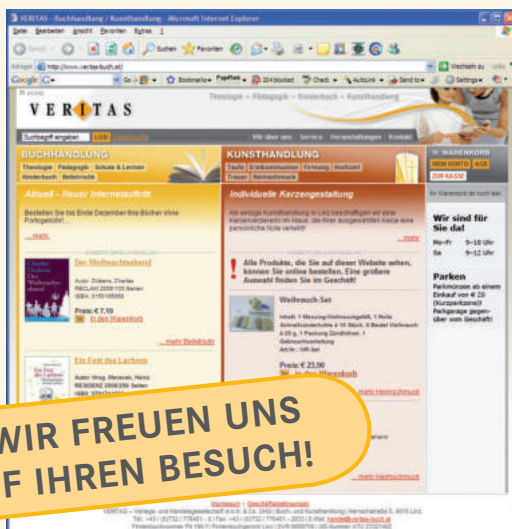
VERITAS - Buchhandlung / Kunsthandlung - Microsoft Internet Explorer

Datei Bearbeiten Ansicht Favoriten Extras ?

Zurück Suchen Favoriten

Adresse http://www.veritas-buch.at/ Wechseln zu Links

Google Bookmarks PageRank 204 blocked Check AutoLink Send to Settings

HOME

VERITAS

Theologie – Pädagogik – Kinderbuch – Kunsthandlung

Suchbegriff eingeben LOS Erweitert

Wir über uns Service Veranstaltungen Kontakt

BUCHHANDLUNG

Theologie Pädagogik Schule & Lernen Kinderbuch Belletristik

KUNSTHANDLUNG

Taufe Erstkommunion Firmung Hochzeit Trauer Heimschmuck

WARENKORB

MEIN KONTO AGB ZUR KASSE

Ihr Warenkorb ist noch leer.

Aktuell - Neuer Internetauftritt

Bestellen Sie bis Ende Dezember Ihre Bücher ohne Portogebühr!

... mehr

Der Weihnachtsabend

Autor: Dickens, Charles RECLAM 2009/100 Seiten ISBN: 3150108585

Preis: € 7,10

In den Warenkorb

mehr Belletristik

Ein Fest des Lachens

Autor: Wrag, Marianik, Heinz RESIDENZ 2006/256 Seiten ISBN: 9783701714

Individuelle Kerzengestaltung

Als einzige Kunsthandlung in Linz beschäftigen wir eine Kerzenverzieerin im Haus, die Ihrer ausgewählten Kerze eine persönliche Note verleiht!

... mehr

Alle Produkte, die Sie auf dieser Webeite sehen, können Sie online bestellen. Eine größere Auswahl finden Sie im Geschäft!

Weihrauch-Set

Inhalt: 1 Messing-Weihrauchgefäß, 1 Rolle Schnellzünderkohle à 10 Stück, 5 Beutel Weihrauch à 20 g, 1 Packung Zündhölzer, 1 Gebrauchsanleitung Art.Nr.: GR-Set

Preis: € 23,90

In den Warenkorb

mehr Heimschmuck

mehr Heimschmuck

Wir sind für Sie da!

Mo–Fr 9–18 Uhr
Sa 9–12 Uhr

Parken

Parkmünzen ab einem Einkauf von € 20 (Kurzparkzone)! Parkgarage gegenüber vom Geschäft!

WIR FREUEN UNS AUF IHREN BESUCH!

Impressum | Geschäftsbedingungen

VERITAS – Verlags- und Handelsgesellschaft m.b.H. & Co. OHG | Buch- und Kunsthandlung | Harrachstraße 5, 4010 Linz Tel.: +43 / (0)732 / 776451 - 0 | Fax: +43 / (0)732 / 776451 - 2855 | E-Mail: handel@veritas-buch.at Firmenbuchnummer FN 190 7 | Firmenbuchgericht Linz | DVR 0650706 | UID-Nummer ATU 23321402